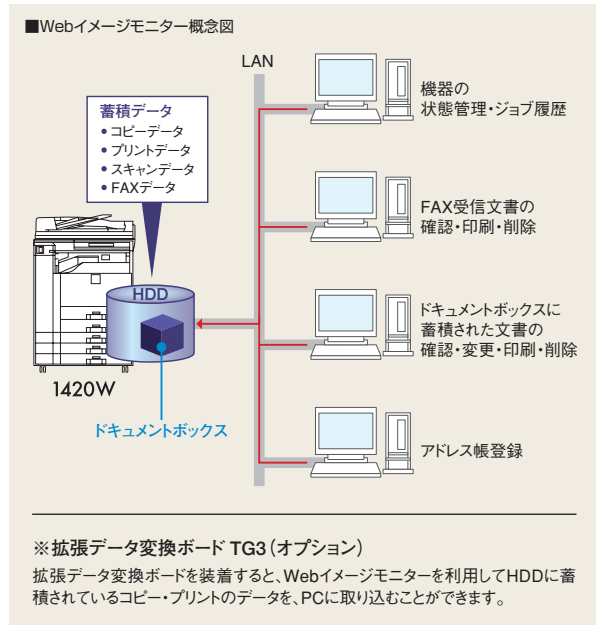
■Webイメージモニター概念図

LAN

蓄積データ
• コピーデータ
• プリントデータ
• スキャンデータ
• FAXデータ

HDD

1420W

ドキュメントボックス

機器の
状態管理・ジョブ履歴

FAX受信文書の
確認・印刷・削除

ドキュメントボックスに
蓄積された文書の
確認・変更・印刷・削除

アドレス帳登録

※拡張データ変換ボード TG3（オプション）

拡張データ変換ボードを装着すると、Webイメージモニターを利用してHDDに蓄積されているコピー・プリントのデータを、PCに取り込むことができます。